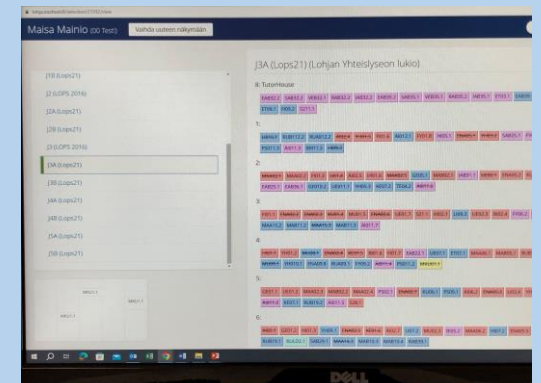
Maisa Mainio (00 Test)  Vaihda uuteen näkymään

J1B (Lops21)
J2 (LOPS 2016)
J2A (Lops21)
J2B (Lops21)
J3 (LOPS 2016)
J3A (Lops21)
J3B (Lops21)
J4A (Lops21)
J4B (Lops21)
J5A (Lops21)
J5B (Lops21)

J3A (Lops21) (Lohjan Yhteislyseon lukio)

0: TutorHouse

1:

2:

3:

4:

5:

6:

DELL